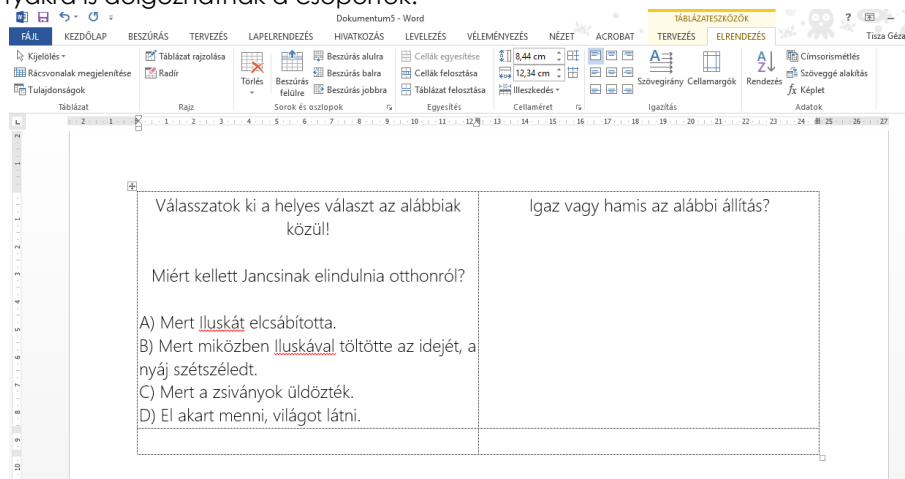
fyakra is dolgozhatnak a csoportok.

Dokumentum5 - Word

TÁBLÁZATESZKÖZÖK

? Tisza Géza

FÁJL KEZDŐLAP BESZÚRÁS TERVEZÉS LAPELRENDEZÉS HIVATKOZÁS LEVELEZÉS VÉLEMÉNYEZÉS NÉZET ACROBAT TERVEZÉS ELRENDEZÉS

Kijelölés
Rácsvonalak megjelenítése
Tulajdonságok
Táblázat

Táblázat rajzolása
Radír
Rajz

Törlés
Beszúrás felülre
Beszúrás alulra
Beszúrás balra
Beszúrás jobbra
Sorok és oszlopok

Cellák egyesítése
Cellák felosztása
Táblázat felosztása
Egyesítés

8,44 cm
12,34 cm
Illeszkedés
Cellaméret

Szövegirány Cellamargók
Igazítás

Rendezés
Címsorismétlés
Szöveggé alakítás
$f_x$ Képlet
Adatok

| Válasszatok ki a helyes választ az alábbiak közül!<br><br>Miért kellett Jancsinak elindulnia otthonról?<br><br>A) Mert Iluskát elcsábította.<br>B) Mert miközben Iluskával töltötte az idejét, a nyáj szétszéledt.<br>C) Mert a zsiványok üldözték.<br>D) El akart menni, világot látni. | Igaz vagy hamis az alábbi állítás? |
|---|---|
| | |